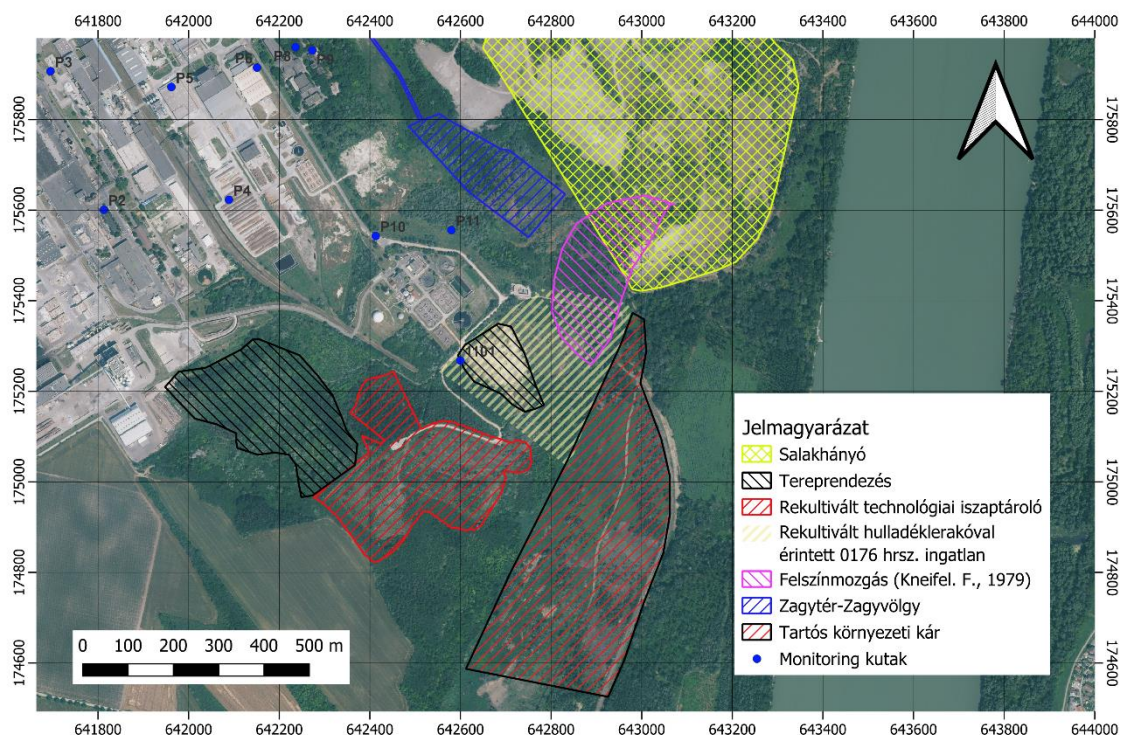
641800 642000 642200 642400 642600 642800 643000 643200 643400 643600 643800 644000

P3 P5 P6 P8 P9

175800 175600 175400 175200 175000 174800 174600

P4 P2 P10 P11 T101

Jelmagyarázat
Salakhányó
Tereprendezés
Rekultivált technológiai iszaptároló
Rekultivált hulladéklerakóval érintett 0176 hrsz. ingatlan
Felszínmozgás (Kneifel. F., 1979)
Zagytér-Zagyvölgy
Tartós környezeti kár
Monitoring kutak

0 100 200 300 400 500 m

641800 642000 642200 642400 642600 642800 643000 643200 643400 643600 643800 644000